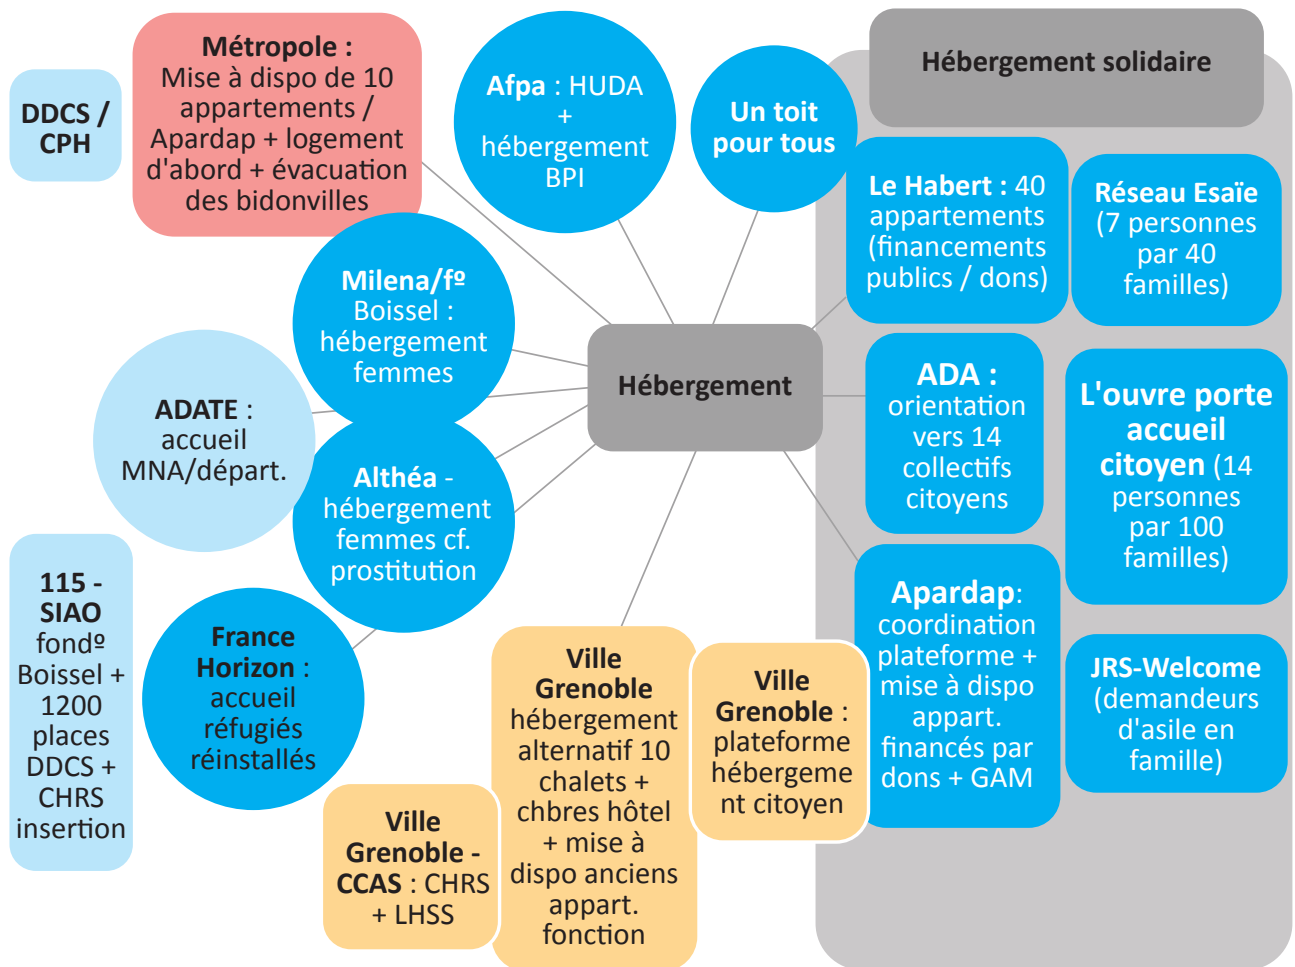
DDCS / CPH

Métropole : Mise à dispo de 10 appartements / Apardap + logement d'abord + évacuation des bidonvilles

Afpa : HUDA + hébergement BPI

Un toit pour tous

Hébergement solidaire

Le Habert : 40 appartements (financements publics / dons)

Réseau Esaïe (7 personnes par 40 familles)

Milena/fº Boissel : hébergement femmes

Hébergement

ADATE : accueil MNA/départ.

ADA : orientation vers 14 collectifs citoyens

L'ouvre porte accueil citoyen (14 personnes par 100 familles)

Althéa - hébergement femmes cf. prostitution

115 - SIAO fondº Boissel + 1200 places DDCS + CHRS insertion

France Horizon : accueil réfugiés réinstallés

Ville Grenoble hébergement alternatif 10 chalets + chbres hôtel + mise à dispo anciens appart. fonction

Ville Grenoble : plateforme hébergement citoyen

Apardap: coordination plateforme + mise à dispo appart. financés par dons + GAM

JRS-Welcome (demandeurs d'asile en famille)

Ville Grenoble - CCAS : CHRS + LHSS